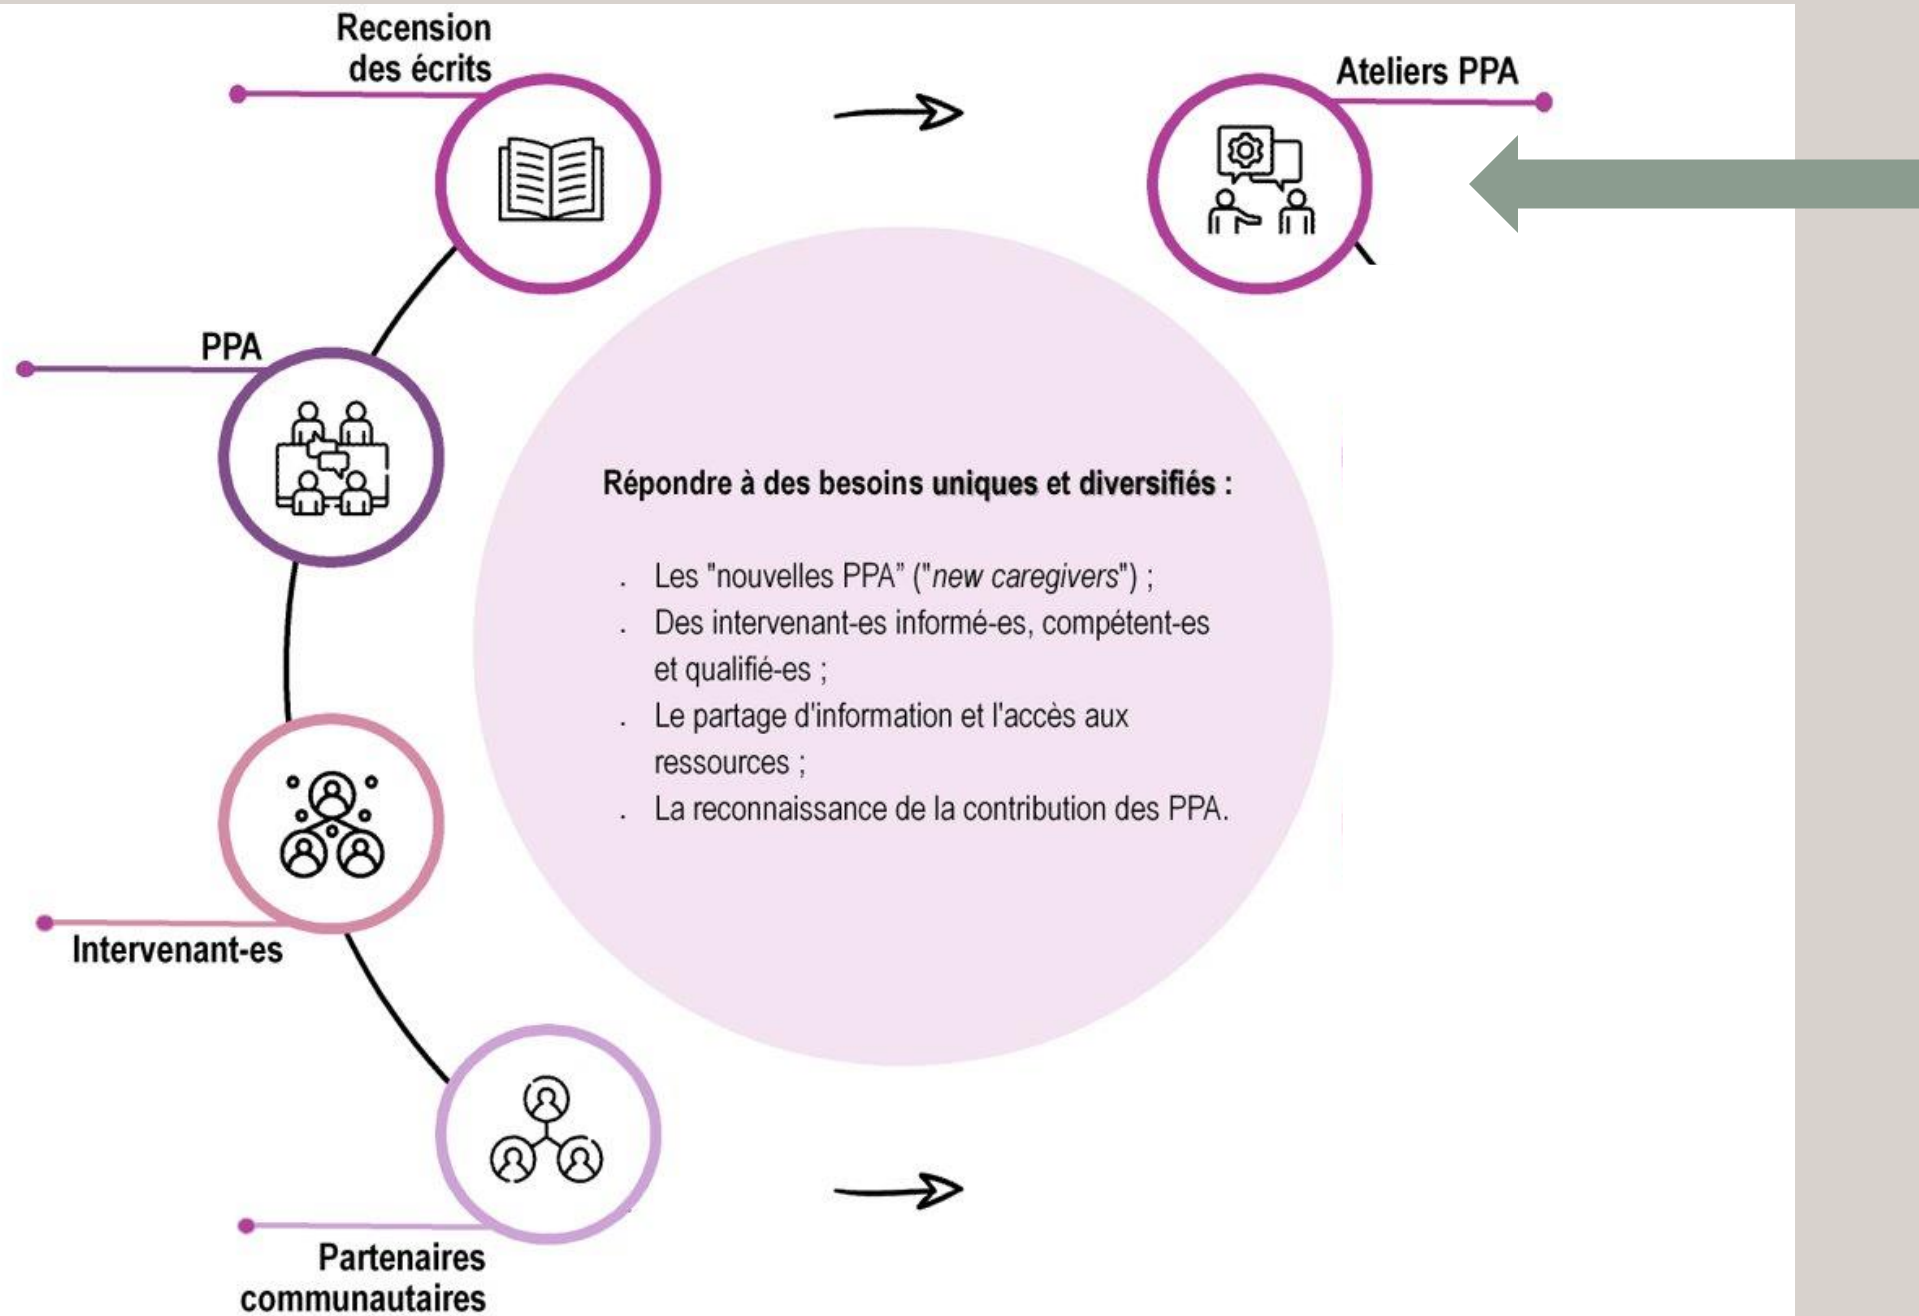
Recension des écrits

Ateliers PPA

PPA

Répondre à des besoins uniques et diversifiés :

. Les "nouvelles PPA" ("new caregivers") ;
. Des intervenant-es informé-es, compétent-es et qualifié-es ;
. Le partage d'information et l'accès aux ressources ;
. La reconnaissance de la contribution des PPA.

Intervenant-es

Partenaires communautaires